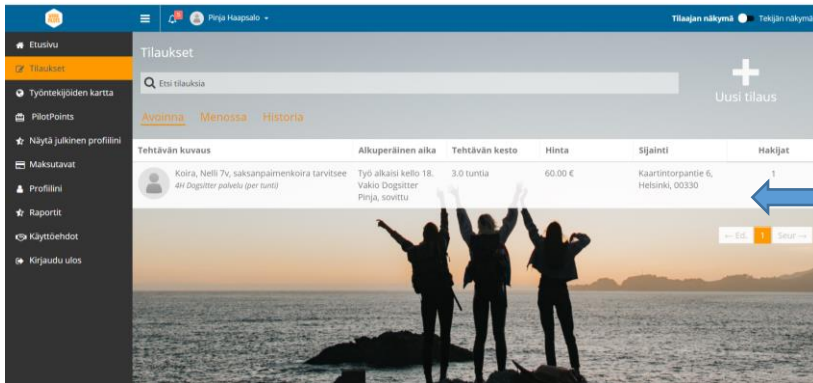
Pinja Haapsalo

Tilaajan näkymä Tekijän näkymä

Etusivu
Tilaukset
Työntekijöiden kartta
PilotPoints
Näytä julkinen profiilini
Maksutavat
Profiilini
Raportit
Käyttöehdot
Kirjaudu ulos

Tilaukset

Etsi tilauksia

Uusi tilaus

Avoinna Menossa Historia

| Tehtävän kuvaus | Alkuperäinen aika | Tehtävän kesto | Hinta | Sijainti | Hakijat |
|---|---|---|---|---|---|
| Koira, Nelli 7v, saksanpaimenkoira tarvitsee 4H Dogsitter palvelu (per tunti) | Työ alkaisi kello 18. Vakio Dogsitter Pinja, sovittu | 3.0 tuntia | 60.00 € | Kaartintorpantie 6, Helsinki, 00330 | 1 |

← Ed. 1 Seur →